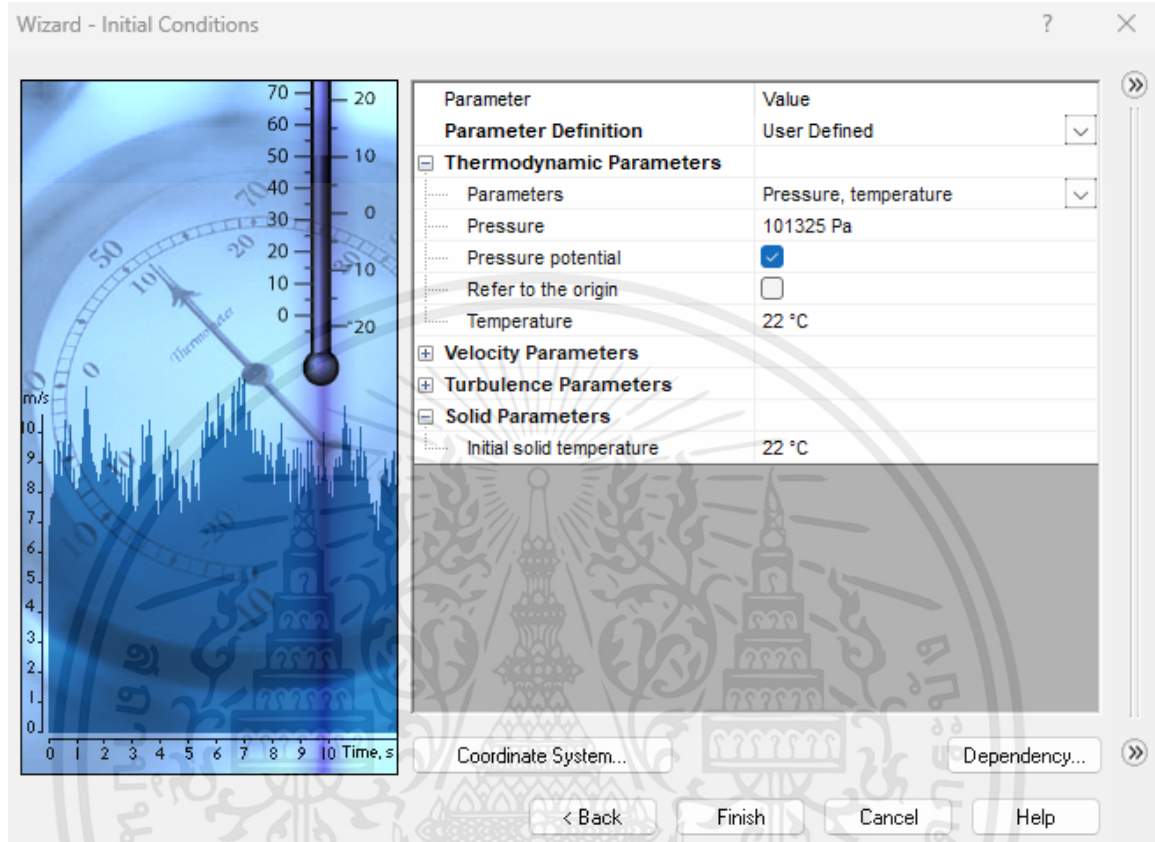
Wizard - Initial Conditions

?

70
60
50
40
30
20
10
0

20
10
0
-10
-20

m/s
10
9
8
7
6
5
4
3
2
1
0

0 1 2 3 4 5 6 7 8 9 10 Time, s

| Parameter | Value |
|---|---|
| **Parameter Definition** | User Defined |
| **Thermodynamic Parameters** | |
| Parameters | Pressure, temperature |
| Pressure | 101325 Pa |
| Pressure potential | |
| Refer to the origin | |
| Temperature | 22 °C |
| **Velocity Parameters** | |
| **Turbulence Parameters** | |
| **Solid Parameters** | |
| Initial solid temperature | 22 °C |

Coordinate System...

Dependency...

< Back

Finish

Cancel

Help